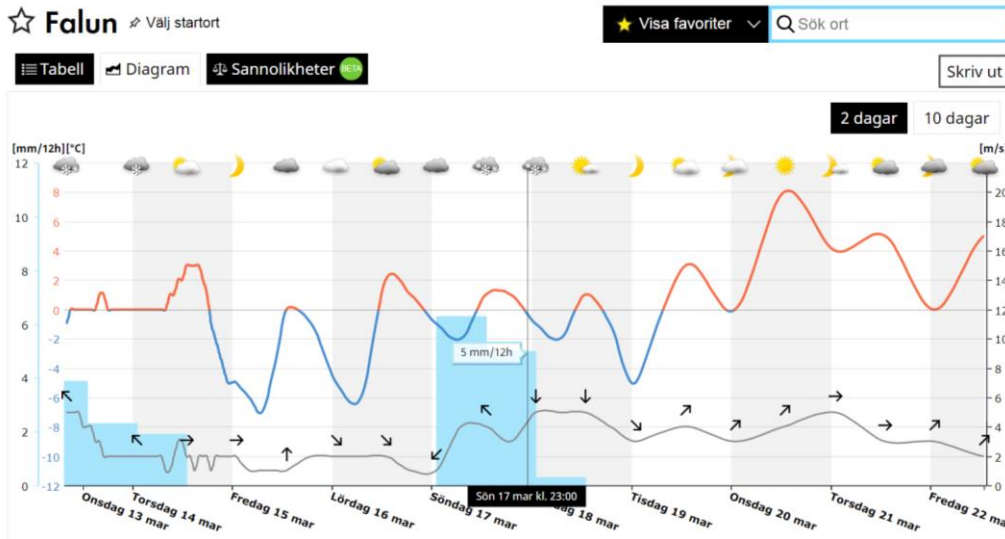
☆ Falun Välj startort

Visa favoriter

Sök ort

Tabell Diagram Sannolikheter BETA

Skriv ut

2 dagar 10 dagar

[mm/12h] [°C]

[m/s]

12
10
8
6
4
2
0

8
6
4
2
0
-2
-4
-6
-8
-10
-12

20
18
16
14
12
10
8
6
4
2
0

5 mm/12h

Sön 17 mar kl. 23:00

Onsdag 13 mar
Torsdag 14 mar
Fredag 15 mar
Lördag 16 mar
Söndag 17 mar
18 mar
Tisdag 19 mar
Onsdag 20 mar
Torsdag 21 mar
Fredag 22 mar